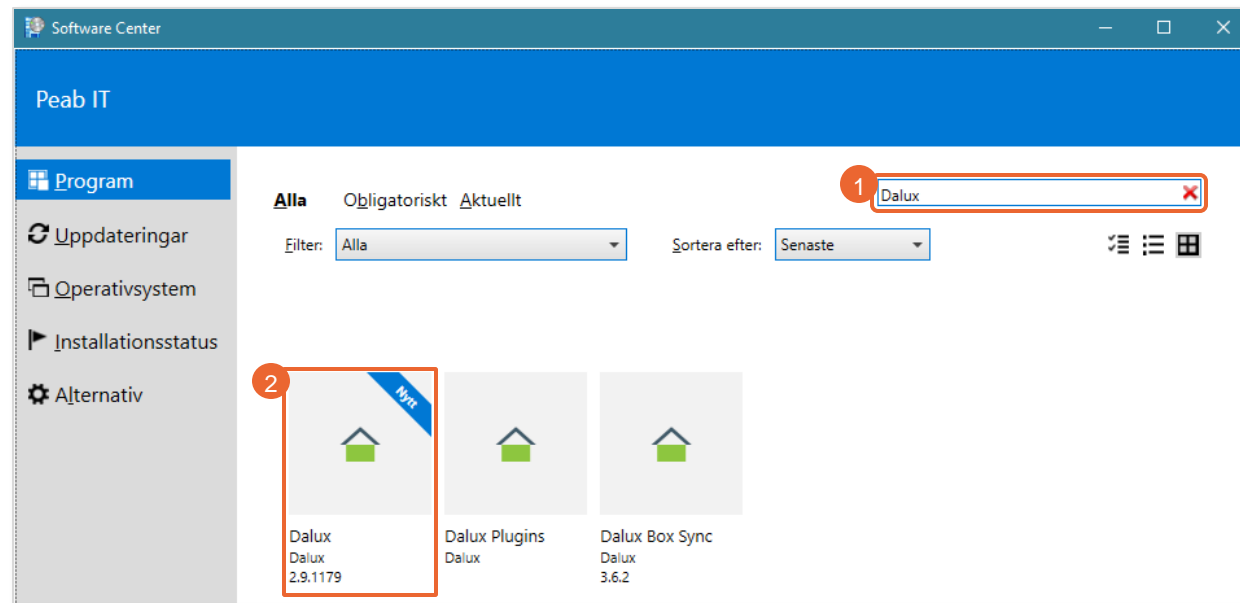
Software Center

Peab IT

Program

Uppdateringar

Operativsystem

Installationsstatus

Alternativ

Alla Obligatoriskt Aktuellt

1

Dalux

Filter: Alla

Sortera efter: Senaste

2

Nytt

Dalux
Dalux
2.9.1179

Dalux Plugins
Dalux

Dalux Box Sync
Dalux
3.6.2